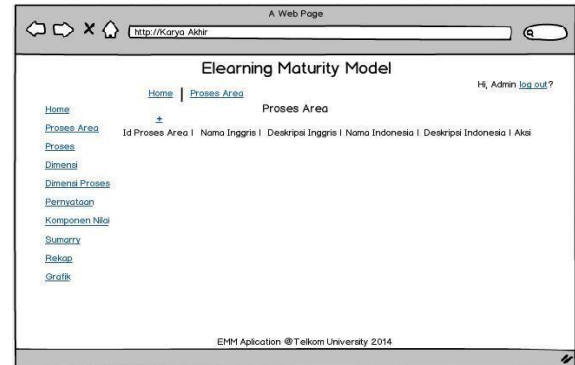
A Web Page

http://Karya Akhir

Elearning Maturity Model

Hi, Admin log out?

Home | Proses Area

Proses Area

+

Id Proses Area | Nama Inggris | Deskripsi Inggris | Nama Indonesia | Deskripsi Indonesia | Aksi

Home
Proses Area
Proses
Dimensi
Dimensi Proses
Pernyataan
Komponen Nilai
Sumarry
Rekap
Grafik

EMM Aplication @Telkom University 2014